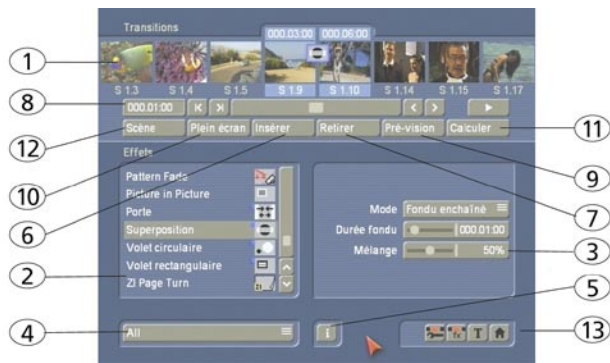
Transitions

000:03:00 000:06:00

1

S 1.3 S 1.4 S 1.5 S 1.9 S 1.10 S 1.14 S 1.15 S 1.17

8

000:01:00

Scène Plein écran Insérer Retirer Pré-vision Calculer

12 11

Effets

10 9

Pattern Fade
Picture in Picture
Porte
Superposition
Volet circulaire
Volet rectangulaire
ZI Page Turn

6 7

Mode Fondu enchaîné
Durée fondu 000:01:00
Mélange 50%

3

2

5

4

All

i

T

13